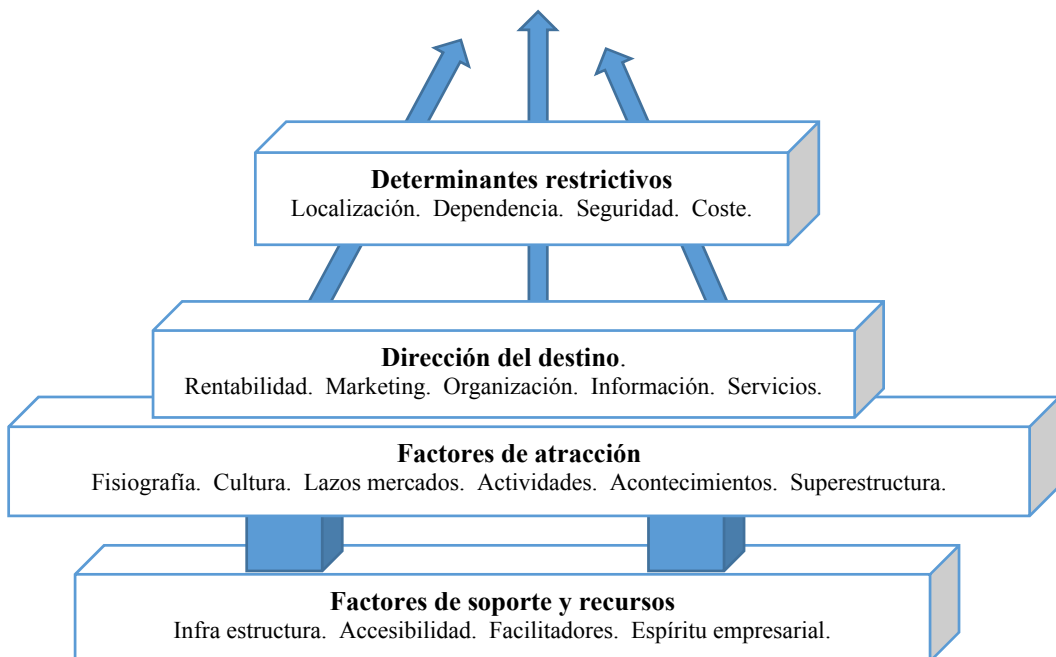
Determinantes restrictivos
Localización. Dependencia. Seguridad. Coste.

Dirección del destino.
Rentabilidad. Marketing. Organización. Información. Servicios.

Factores de atracción
Fisiografía. Cultura. Lazos mercados. Actividades. Acontecimientos. Superestructura.

Factores de soporte y recursos
Infra estructura. Accesibilidad. Facilitadores. Espíritu empresarial.